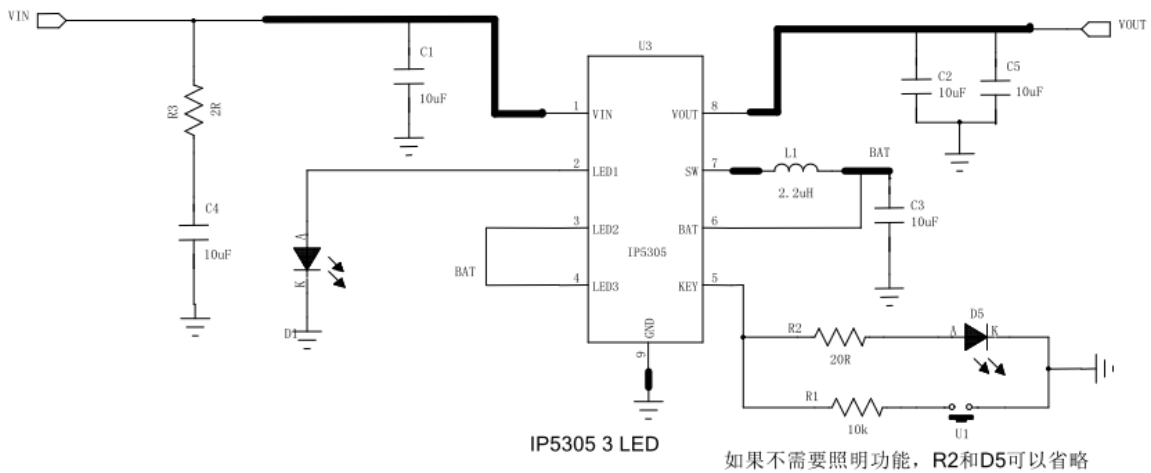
VIN

R3
2R

C4
10uF

C1
10uF

U3

1 VIN
2 LED1
3 LED2
4 LED3
IP5305
8 VOUT
7 SW
6 BAT
5 KEY
9 GND

A
K
D1

BAT

L1
2.2uH
BAT

C3
10uF

VOUT
C2
10uF
C5
10uF

R2
20R
D5
A K

R1
10k
U1

IP5305 3 LED

如果不需要照明功能，R2和D5可以省略